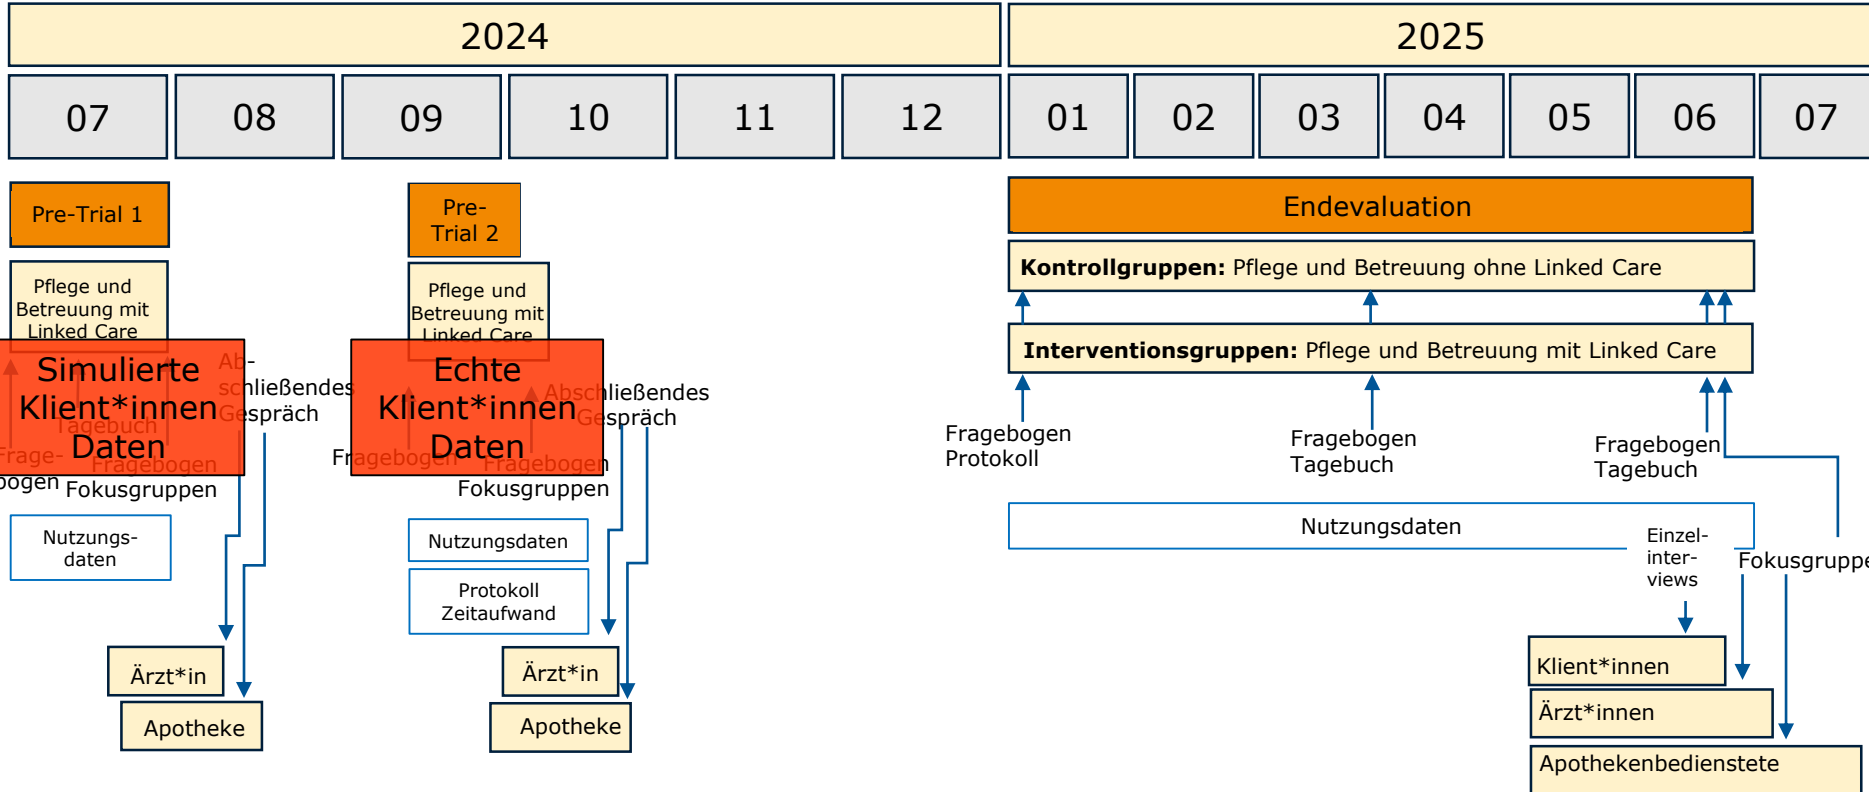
2024

2025

07 08 09 10 11 12 01 02 03 04 05 06 07

Pre-Trial 1

Pflege und Betreuung mit Linked Care

Simulierte Klient*innen Daten

Ab-schließendes Gespräch

Tagebuch

Frage-bogen

Fragebogen

Fokusgruppen

Nutzungs-daten

Ärzt*in

Apotheke

Pre-Trial 2

Pflege und Betreuung mit Linked Care

Echte Klient*innen Daten

Abschließendes Gespräch

Fragebogen

Fragebogen

Fokusgruppen

Nutzungsdaten

Protokoll Zeitaufwand

Ärzt*in

Apotheke

Endevaluation

**Kontrollgruppen:** Pflege und Betreuung ohne Linked Care

**Interventionsgruppen:** Pflege und Betreuung mit Linked Care

Fragebogen Protokoll

Fragebogen Tagebuch

Fragebogen Tagebuch

Nutzungsdaten

Einzel-inter-views

Fokusgruppe

Klient*innen

Ärzt*innen

Apothekenbedienstete